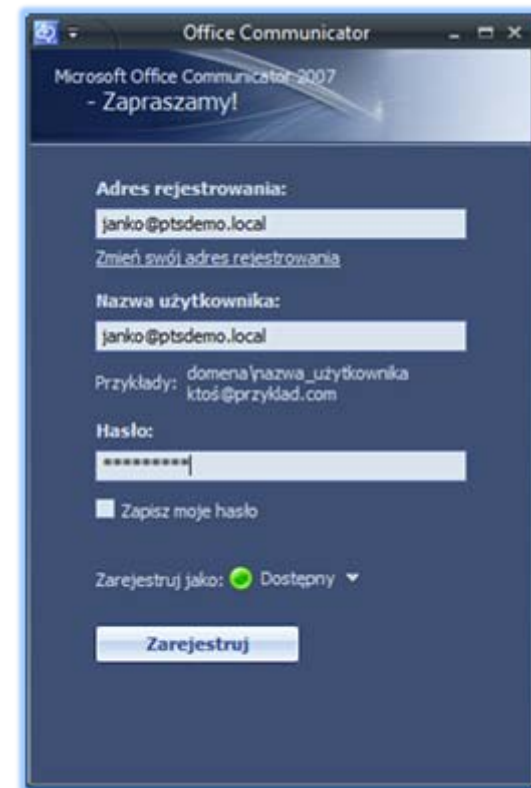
Office Communicator

Microsoft Office Communicator 2007
- Zapraszamy!

Adres rejestrowania:

janko@ptsdemo.local

Zmień swój adres rejestrowania

Nazwa użytkownika:

janko@ptsdemo.local

Przykłady: domena\nazwa_użytkownika
ktoś@przyklad.com

Hasło:

*********

Zapisz moje hasło

Zarejestruj jako: Dostępny

Zarejestruj